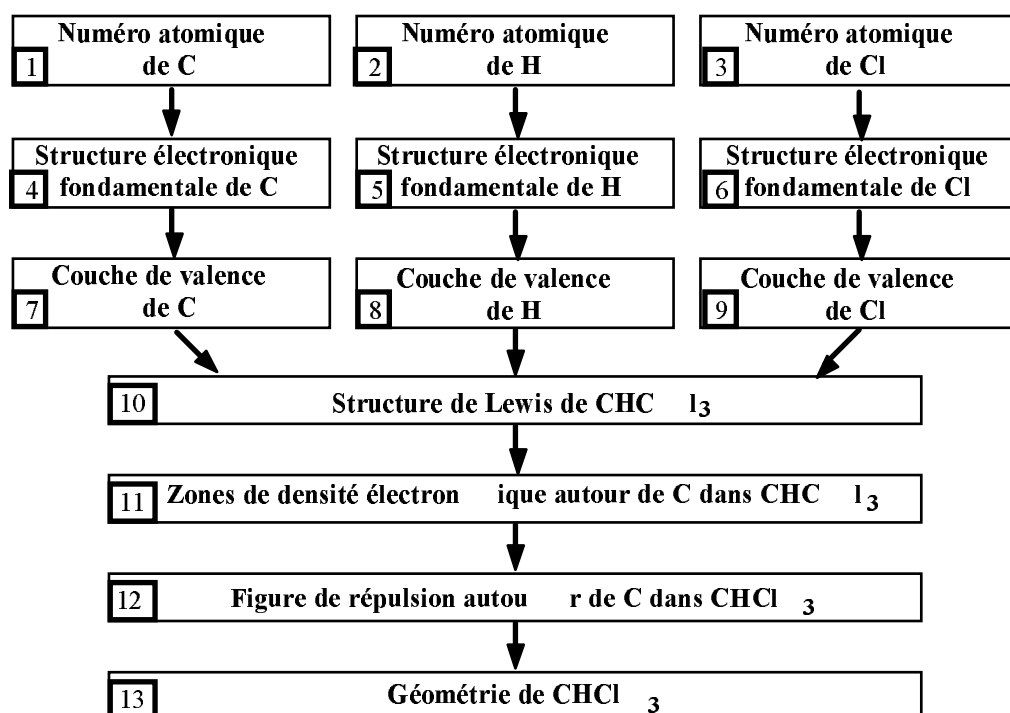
1 Numéro atomique de C

2 Numéro atomique de H

3 Numéro atomique de Cl

4 Structure électronique fondamentale de C

5 Structure électronique fondamentale de H

6 Structure électronique fondamentale de Cl

7 Couche de valence de C

8 Couche de valence de H

9 Couche de valence de Cl

10 Structure de Lewis de $CHCl_3$

11 Zones de densité électronique autour de C dans $CHCl_3$

12 Figure de répulsion autour de C dans $CHCl_3$

13 Géométrie de $CHCl_3$